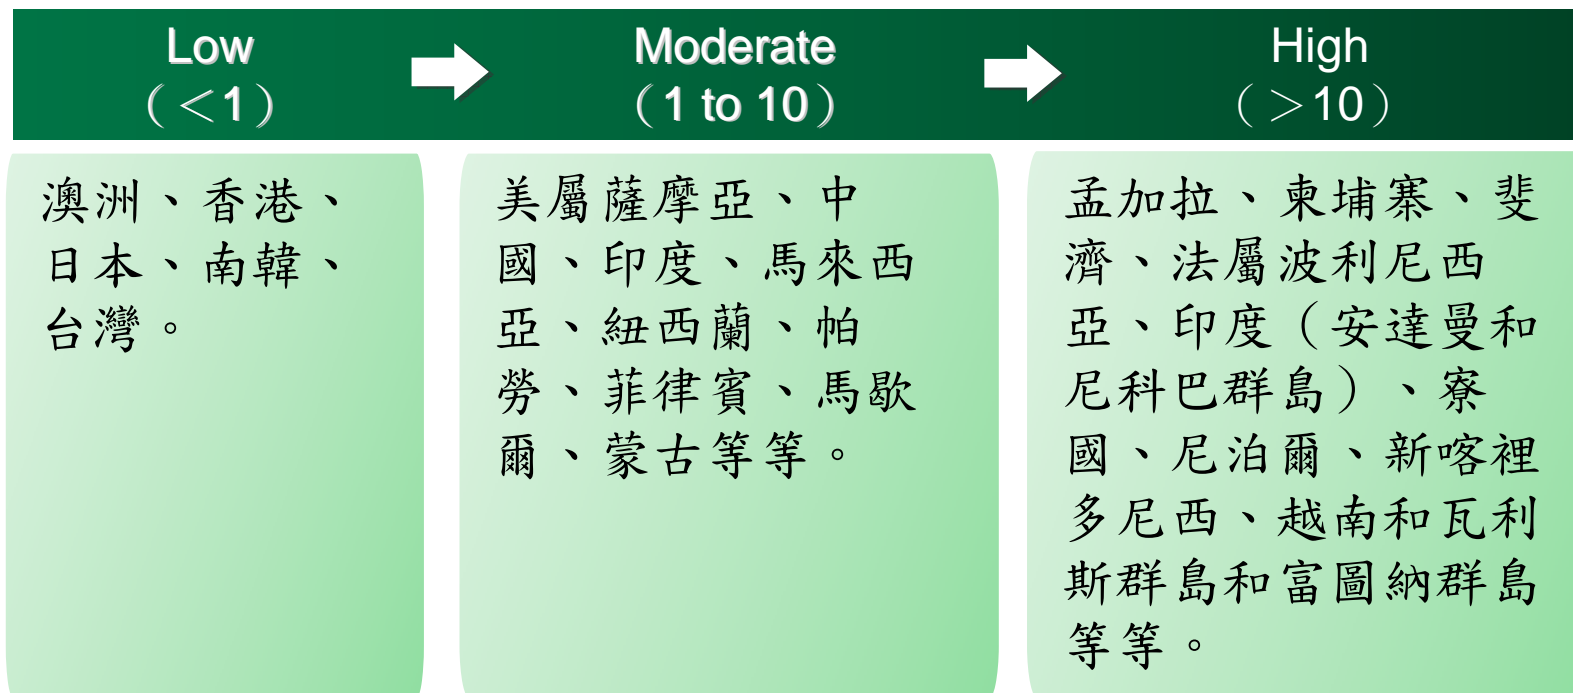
Low
（<1）

Moderate
（1 to 10）

High
（>10）

澳洲、香港、日本、南韓、台灣。

美屬薩摩亞、中國、印度、馬來西亞、紐西蘭、帕勞、菲律賓、馬歇爾、蒙古等等。

孟加拉、柬埔寨、斐濟、法屬波利尼西亞、印度（安達曼和尼科巴群島）、寮國、尼泊爾、新喀裡多尼西、越南和瓦利斯群島和富圖納群島等等。